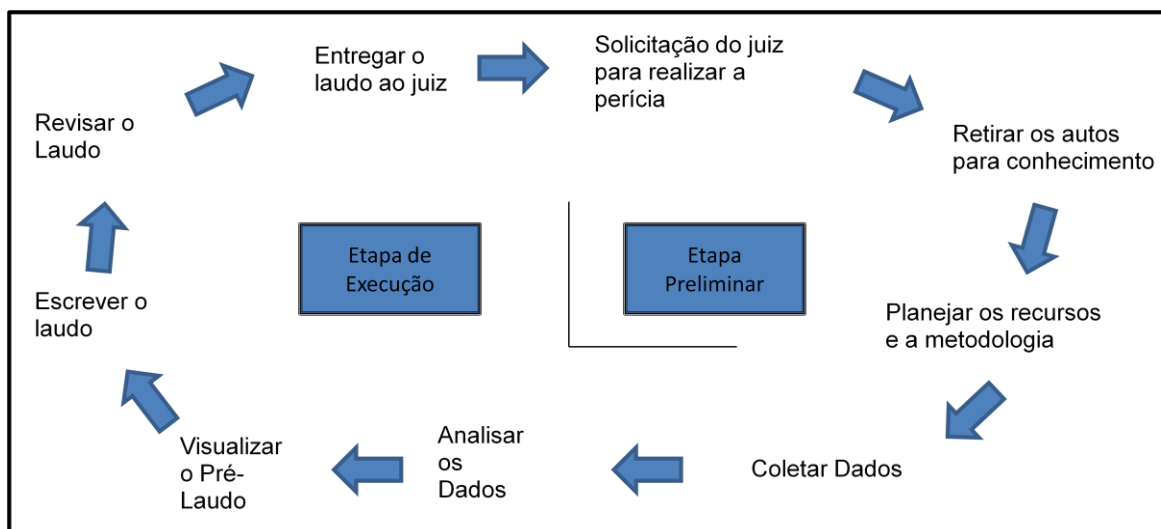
Entregar o laudo ao juiz

Solicitação do juiz para realizar a perícia

Retirar os autos para conhecimento

Planejar os recursos e a metodologia

Coletar Dados

Analisar os Dados

Visualizar o Pré-Laudo

Escrever o laudo

Revisar o Laudo

Etapa de Execução

Etapa Preliminar